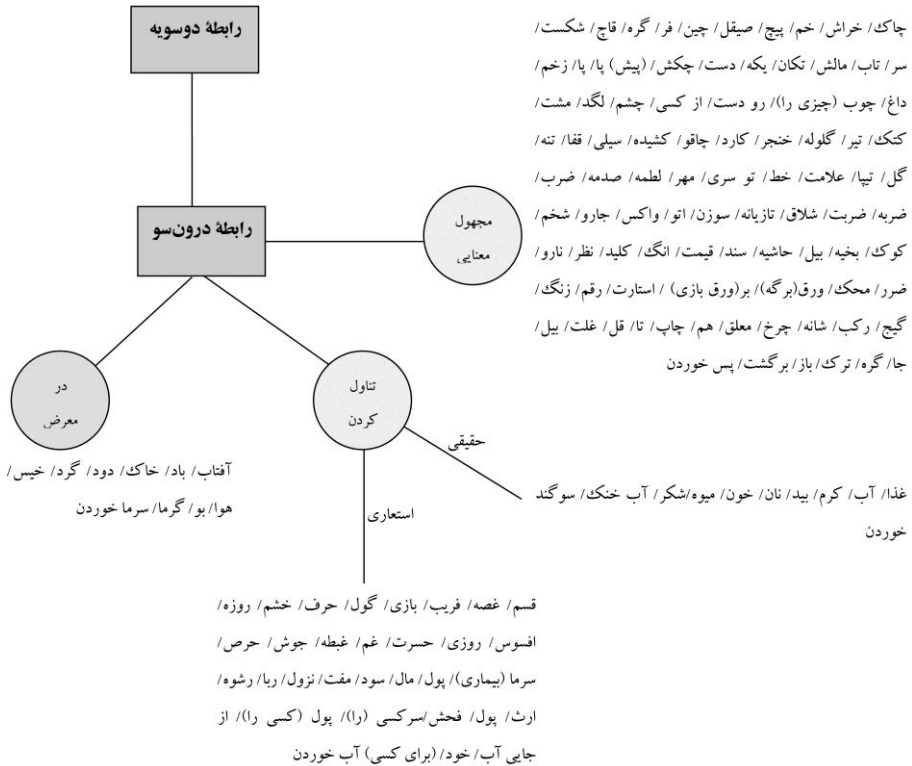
رابطهٔ دوسویه

رابطهٔ درون‌سو

مجهول معنایی

چاک/ خراش/ خم/ پیچ/ صیقل/ چین/ فر/ گره/ قاچ/ شکست/ سر/ تاب/ مالش/ تکان/ یکه/ دست/ چکش/ (پیش) پا/ پا/ زخم/ داغ/ چوب (چیزی را)/ رو دست/ از کسی/ چشم/ لگد/ مشت/ کتک/ تیر/ گلوله/ خنجر/ کارد/ چاقو/ کشیده/ سیلی/ قفا/ تنه/ گل/ تیپا/ علامت/ خط/ تو سری/ مهر/ لطمه/ صدمه/ ضرب/ ضربه/ ضربت/ شلاق/ تازیانه/ سوزن/ اتو/ واکس/ جارو/ شخم/ کوک/ بخیه/ بیل/ حاشیه/ سند/ قیمت/ انگ/ کلید/ نظر/ نارو/ ضرر/ محک/ ورق(برگه)/ بر(ورق بازی) / استارت/ رقم/ زنگ/ گیج/ رکب/ شانه/ چرخ/ معلق/ هم/ چاپ/ تا/ قل/ غلت/ بیل/ جا/ گره/ ترک/ باز/ برگشت/ پس خوردن

در معرض

تناول کردن

حقیقی

استعاری

آفتاب/ باد/ خاک/ دود/ گرد/ خیس/ هوا/ بو/ گرما/ سرما خوردن

غذا/ آب/ کرم/ بید/ نان/ خون/ میوه/شکر/ آب خنک/ سوگند خوردن

قسم/ غصه/ فریب/ بازی/ گول/ حرف/ خشم/ روزه/ افسوس/ روزی/ حسرت/ غم/ غبطه/ جوش/ حرص/ سرما (بیماری)/ پول/ مال/ سود/ مفت/ نزول/ ربا/ رشوه/ ارث/ پول/ فحش/سرکسی (را)/ پول (کسی را)/ از جایی آب/ خود/ (برای کسی) آب خوردن